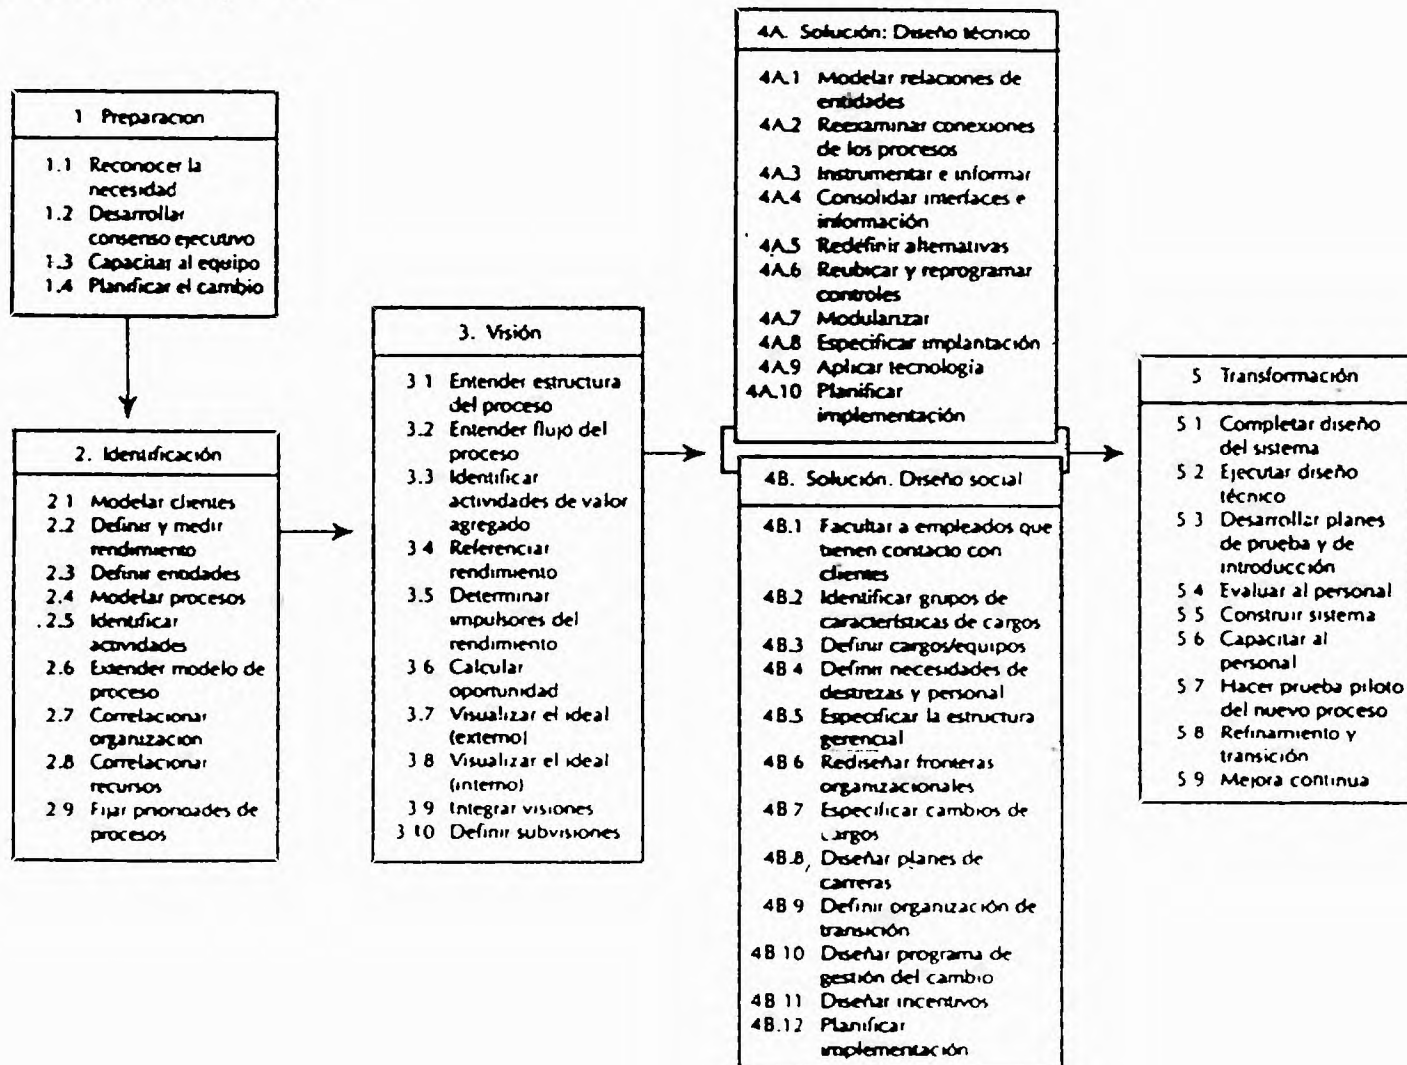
1 Preparacion

1.1 Reconocer la necesidad
1.2 Desarrollar consenso ejecutivo
1.3 Capacitar al equipo
1.4 Planificar el cambio

2. Identificación

2 1 Modelar clientes
2.2 Definir y medir rendimiento
2.3 Definir entidades
2.4 Modelar procesos
2.5 Identificar actividades
2.6 Extender modelo de proceso
2.7 Correlacionar organizacion
2.8 Correlacionar recursos
2 9 Fijar prioridades de procesos

3. Visión

3 1 Entender estructura del proceso
3.2 Entender flujo del proceso
3.3 Identificar actividades de valor agregado
3 4 Referenciar rendimiento
3.5 Determinar impulsores del rendimiento
3 6 Calcular oportunidad
3.7 Visualizar el ideal (externo)
3 8 Visualizar el ideal (interno)
3 9 Integrar visiones
3 10 Definir subvisiones

4A. Solución: Diseño técnico

4A.1 Modelar relaciones de entidades
4A.2 Reexaminar conexiones de los procesos
4A.3 Instrumentar e informar
4A.4 Consolidar interfaces e información
4A.5 Redefinir alternativas
4A.6 Reubicar y reprogramar controles
4A.7 Modularizar
4A.8 Especificar implantación
4A.9 Aplicar tecnología
4A.10 Planificar implementación

4B. Solución. Diseño social

4B.1 Facultar a empleados que tienen contacto con clientes
4B.2 Identificar grupos de características de cargos
4B.3 Definir cargos/equipos
4B 4 Definir necesidades de destrezas y personal
4B.5 Especificar la estructura gerencial
4B 6 Rediseñar fronteras organizacionales
4B 7 Especificar cambios de cargos
4B.8 Diseñar planes de carreras
4B 9 Definir organización de transición
4B 10 Diseñar programa de gestión del cambio
4B 11 Diseñar incentivos
4B.12 Planificar implementación

5 Transformación

5 1 Completar diseño del sistema
5 2 Ejecutar diseño técnico
5 3 Desarrollar planes de prueba y de introducción
5 4 Evaluar al personal
5 5 Construir sistema
5 6 Capacitar al personal
5 7 Hacer prueba piloto del nuevo proceso
5 8 Refinamiento y transición
5 9 Mejora continua